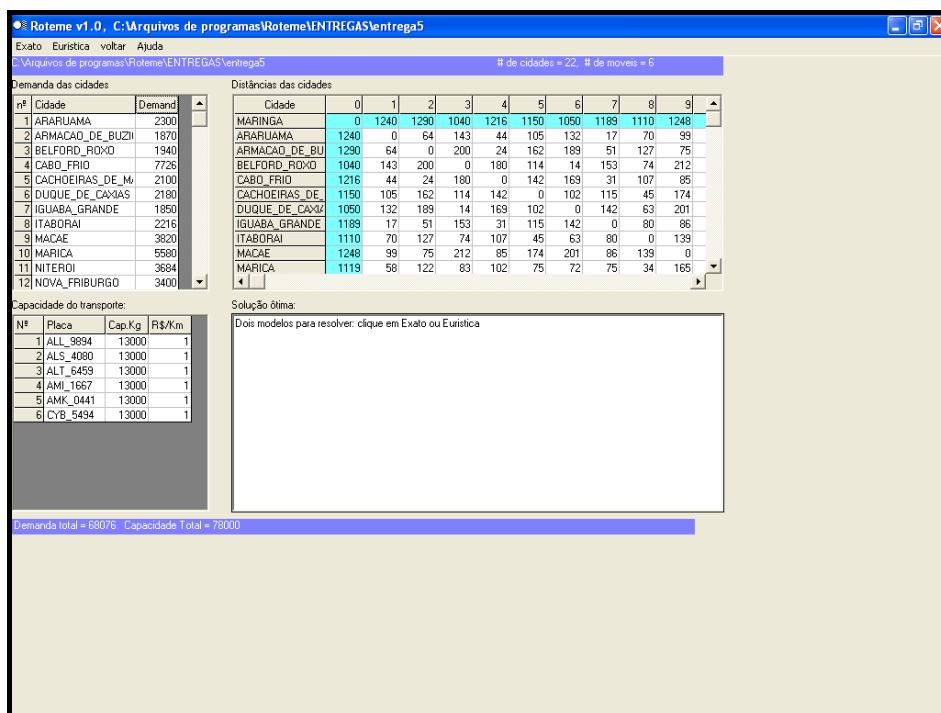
Roteme v1.0, C:\Arquivos de programas\Roteme\ENTREGAS\entrega5

Exato Euristica voltar Ajuda

C:\Arquivos de programas\Roteme\ENTREGAS\entrega5

# de cidades = 22, # de moveis = 6

Demanda das cidades

| nº | Cidade | Demand |
|---|---|---|
| 1 | ARARUAMA | 2300 |
| 2 | ARMACAO_DE_BUZI | 1870 |
| 3 | BELFORD_ROXO | 1940 |
| 4 | CABO_FRIO | 7726 |
| 5 | CACHOEIRAS_DE_M | 2100 |
| 6 | DUQUE_DE_CAXIAS | 2180 |
| 7 | IGUABA_GRANDE | 1850 |
| 8 | ITABORAI | 2216 |
| 9 | MACAE | 3820 |
| 10 | MARICA | 5580 |
| 11 | NITEROI | 3684 |
| 12 | NOVA_FRIBURGO | 3400 |

Distâncias das cidades

| Cidade | 0 | 1 | 2 | 3 | 4 | 5 | 6 | 7 | 8 | 9 |
|---|---|---|---|---|---|---|---|---|---|---|
| MARINGA | 0 | 1240 | 1290 | 1040 | 1216 | 1150 | 1050 | 1189 | 1110 | 1248 |
| ARARUAMA | 1240 | 0 | 64 | 143 | 44 | 105 | 132 | 17 | 70 | 99 |
| ARMACAO_DE_BU | 1290 | 64 | 0 | 200 | 24 | 162 | 189 | 51 | 127 | 75 |
| BELFORD_ROXO | 1040 | 143 | 200 | 0 | 180 | 114 | 14 | 153 | 74 | 212 |
| CABO_FRIO | 1216 | 44 | 24 | 180 | 0 | 142 | 169 | 31 | 107 | 85 |
| CACHOEIRAS_DE_ | 1150 | 105 | 162 | 114 | 142 | 0 | 102 | 115 | 45 | 174 |
| DUQUE_DE_CAXIA | 1050 | 132 | 189 | 14 | 169 | 102 | 0 | 142 | 63 | 201 |
| IGUABA_GRANDE | 1189 | 17 | 51 | 153 | 31 | 115 | 142 | 0 | 80 | 86 |
| ITABORAI | 1110 | 70 | 127 | 74 | 107 | 45 | 63 | 80 | 0 | 139 |
| MACAE | 1248 | 99 | 75 | 212 | 85 | 174 | 201 | 86 | 139 | 0 |
| MARICA | 1119 | 58 | 122 | 83 | 102 | 75 | 72 | 75 | 34 | 165 |

Capacidade do transporte:

| Nº | Placa | Cap.Kg | R$/Km |
|---|---|---|---|
| 1 | ALL_9894 | 13000 | 1 |
| 2 | ALS_4080 | 13000 | 1 |
| 3 | ALT_6459 | 13000 | 1 |
| 4 | AMI_1667 | 13000 | 1 |
| 5 | AMK_0441 | 13000 | 1 |
| 6 | CYB_5494 | 13000 | 1 |

Solução ótima:

Dois modelos para resolver: clique em Exato ou Euristica

Demanda total = 68076 Capacidade Total = 78000